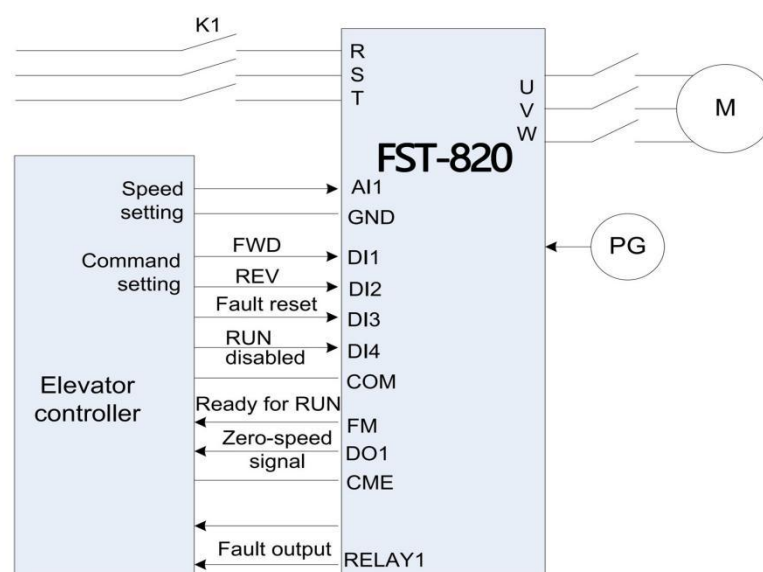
K1

R
S
T

U
V
W

M

FST-820

Speed setting

AI1
GND

PG

Command setting

FWD
DI1
REV
DI2
Fault reset
DI3
RUN disabled
DI4
COM

Elevator controller

Ready for RUN
FM
Zero-speed signal
DO1
CME

Fault output
RELAY1